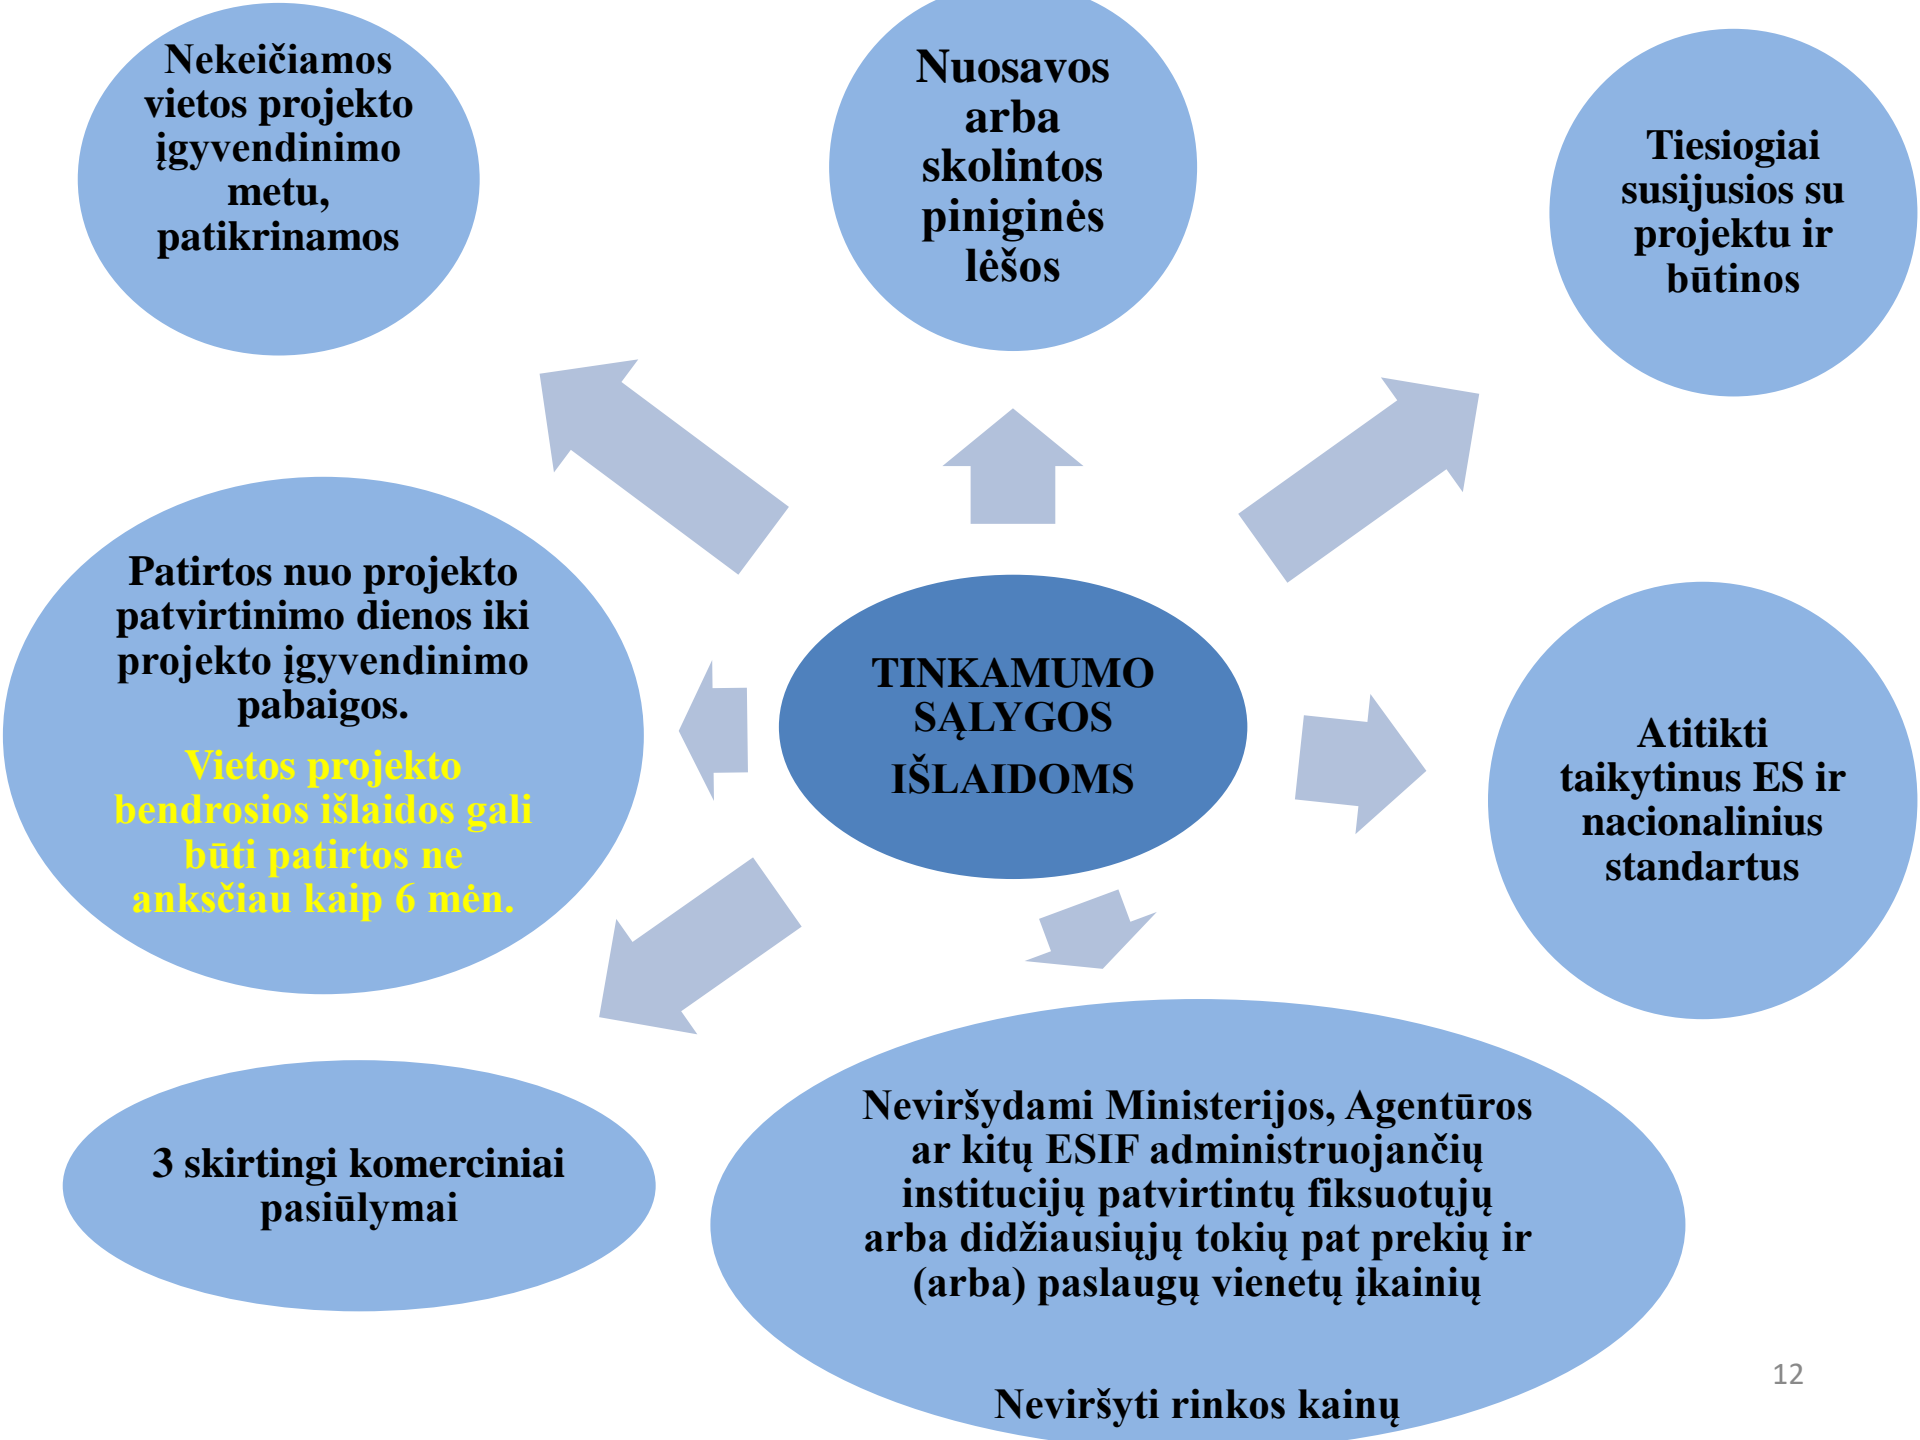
TINKAMUMO SĄLYGOS IŠLAIDOMS

Nekeičiamos vietos projekto įgyvendinimo metu, patikrinamos

Nuosavos arba skolintos piniginės lėšos

Tiesiogiai susijusios su projektu ir būtinos

Patirtos nuo projekto patvirtinimo dienos iki projekto įgyvendinimo pabaigos.

Vietos projekto bendrosios išlaidos gali būti patirtos ne anksčiau kaip 6 mėn.

Atitikti taikytinus ES ir nacionalinius standartus

3 skirtingi komerciniai pasiūlymai

Neviršydami Ministerijos, Agentūros ar kitų ESIF administruojančių institucijų patvirtintų fiksuotųjų arba didžiausiųjų tokių pat prekių ir (arba) paslaugų vienetų įkainių

Neviršyti rinkos kainų

12